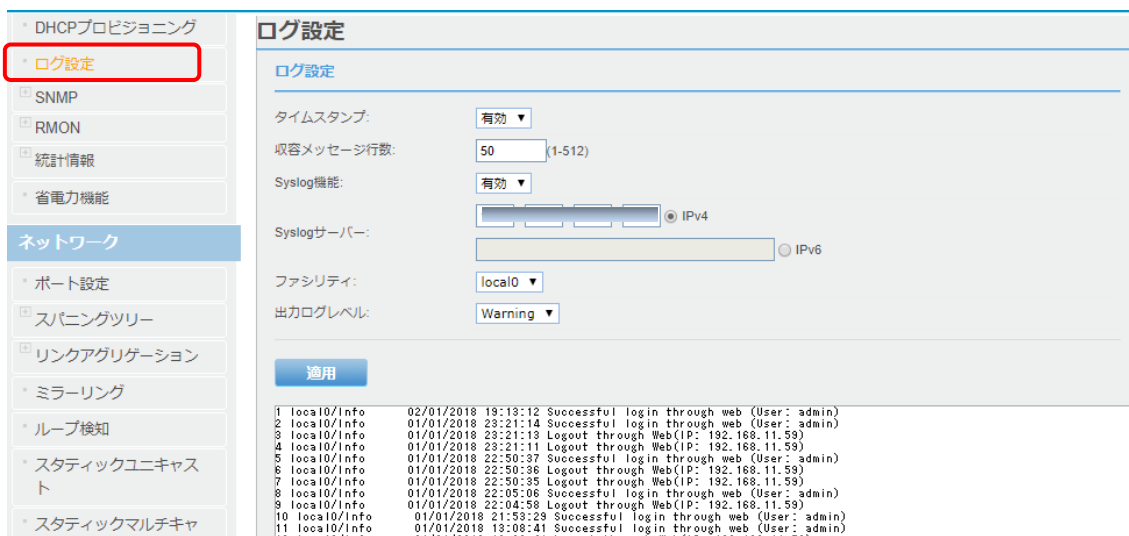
DHCPプロビジョニング
ログ設定
SNMP
RMON
統計情報
省電力機能
ネットワーク
ポート設定
スパニングツリー
リンクアグリゲーション
ミラーリング
ループ検知
スタティックユニキャスト
スタティックマルチキャ

ログ設定

ログ設定

タイムスタンプ: 有効 ▼
収容メッセージ行数: 50 (1-512)
Syslog機能: 有効 ▼
Syslogサーバー: IPv4 IPv6
ファシリティ: local0 ▼
出力ログレベル: Warning ▼

適用

1 local0/Info 02/01/2018 19:13:12 Successful login through web (User: admin)
2 local0/Info 01/01/2018 23:21:14 Successful login through web (User: admin)
3 local0/Info 01/01/2018 23:21:13 Logout through Web(IP: 192.168.11.59)
4 local0/Info 01/01/2018 23:21:11 Logout through Web(IP: 192.168.11.59)
5 local0/Info 01/01/2018 22:50:37 Successful login through web (User: admin)
6 local0/Info 01/01/2018 22:50:36 Logout through Web(IP: 192.168.11.59)
7 local0/Info 01/01/2018 22:50:35 Logout through Web(IP: 192.168.11.59)
8 local0/Info 01/01/2018 22:05:06 Successful login through web (User: admin)
9 local0/Info 01/01/2018 22:04:58 Logout through Web(IP: 192.168.11.59)
10 local0/Info 01/01/2018 21:53:29 Successful login through web (User: admin)
11 local0/Info 01/01/2018 13:08:41 Successful login through web (User: admin)
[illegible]